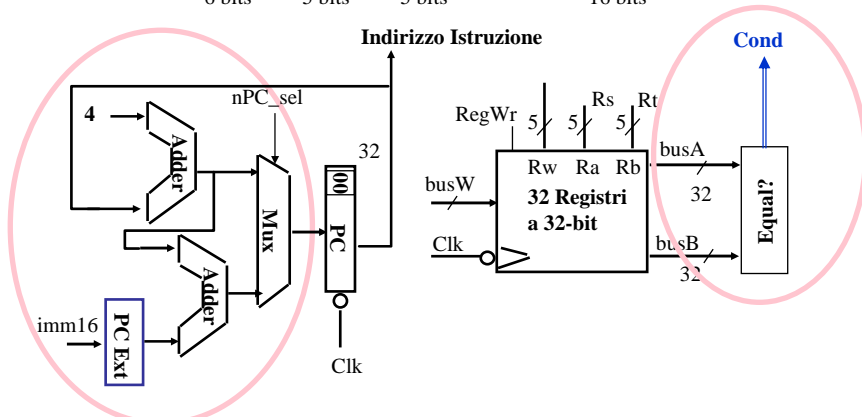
6 bits 5 bits 5 bits 16 bits

Indirizzo Istruzione

Cond

nPC_sel

4

Adder

32

Mux

00

PC

Adder

imm16

PC Ext

Clk

RegWr

Rs

Rt

5

5

5

Rw

Ra

Rb

busA

busW

32 Registri a 32-bit

32

Equal?

Clk

busB

32